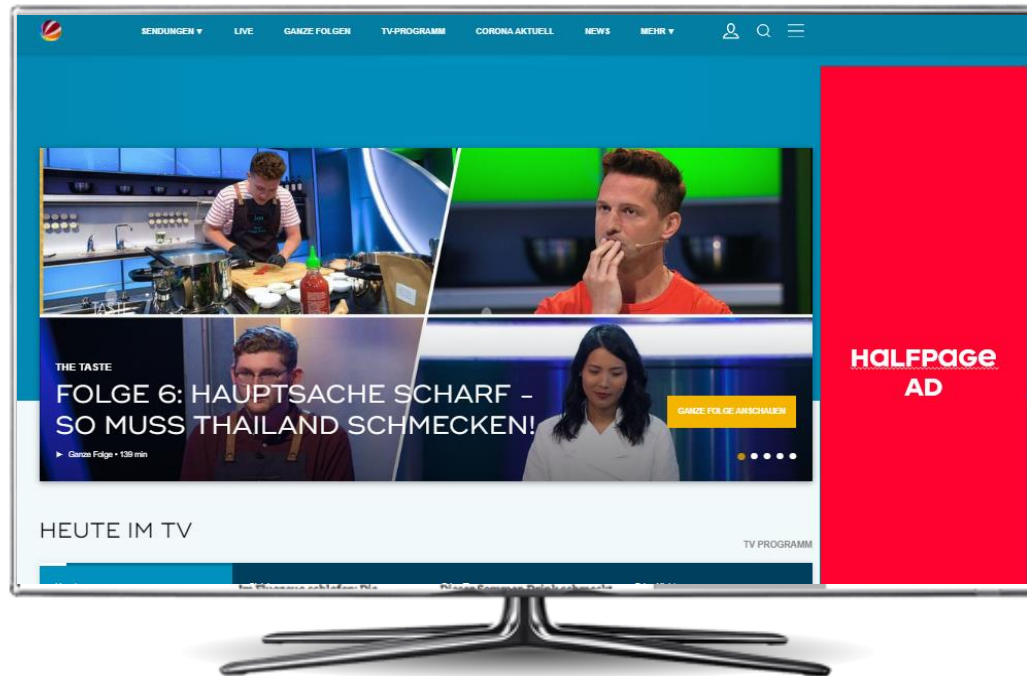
SENDUNGEN ▾ LIVE GANZE FOLGEN TV-PROGRAMM CORONA AKTUELL NEWS MEHR ▾

THE TASTE

FOLGE 6: HAUPTSACHE SCHARF – SO MUSS THAILAND SCHMECKEN!

► Ganze Folge • 139 min

GANZE FOLGE ANSCHAUEN

HALFPAGE AD

HEUTE IM TV

TV PROGRAMM

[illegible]